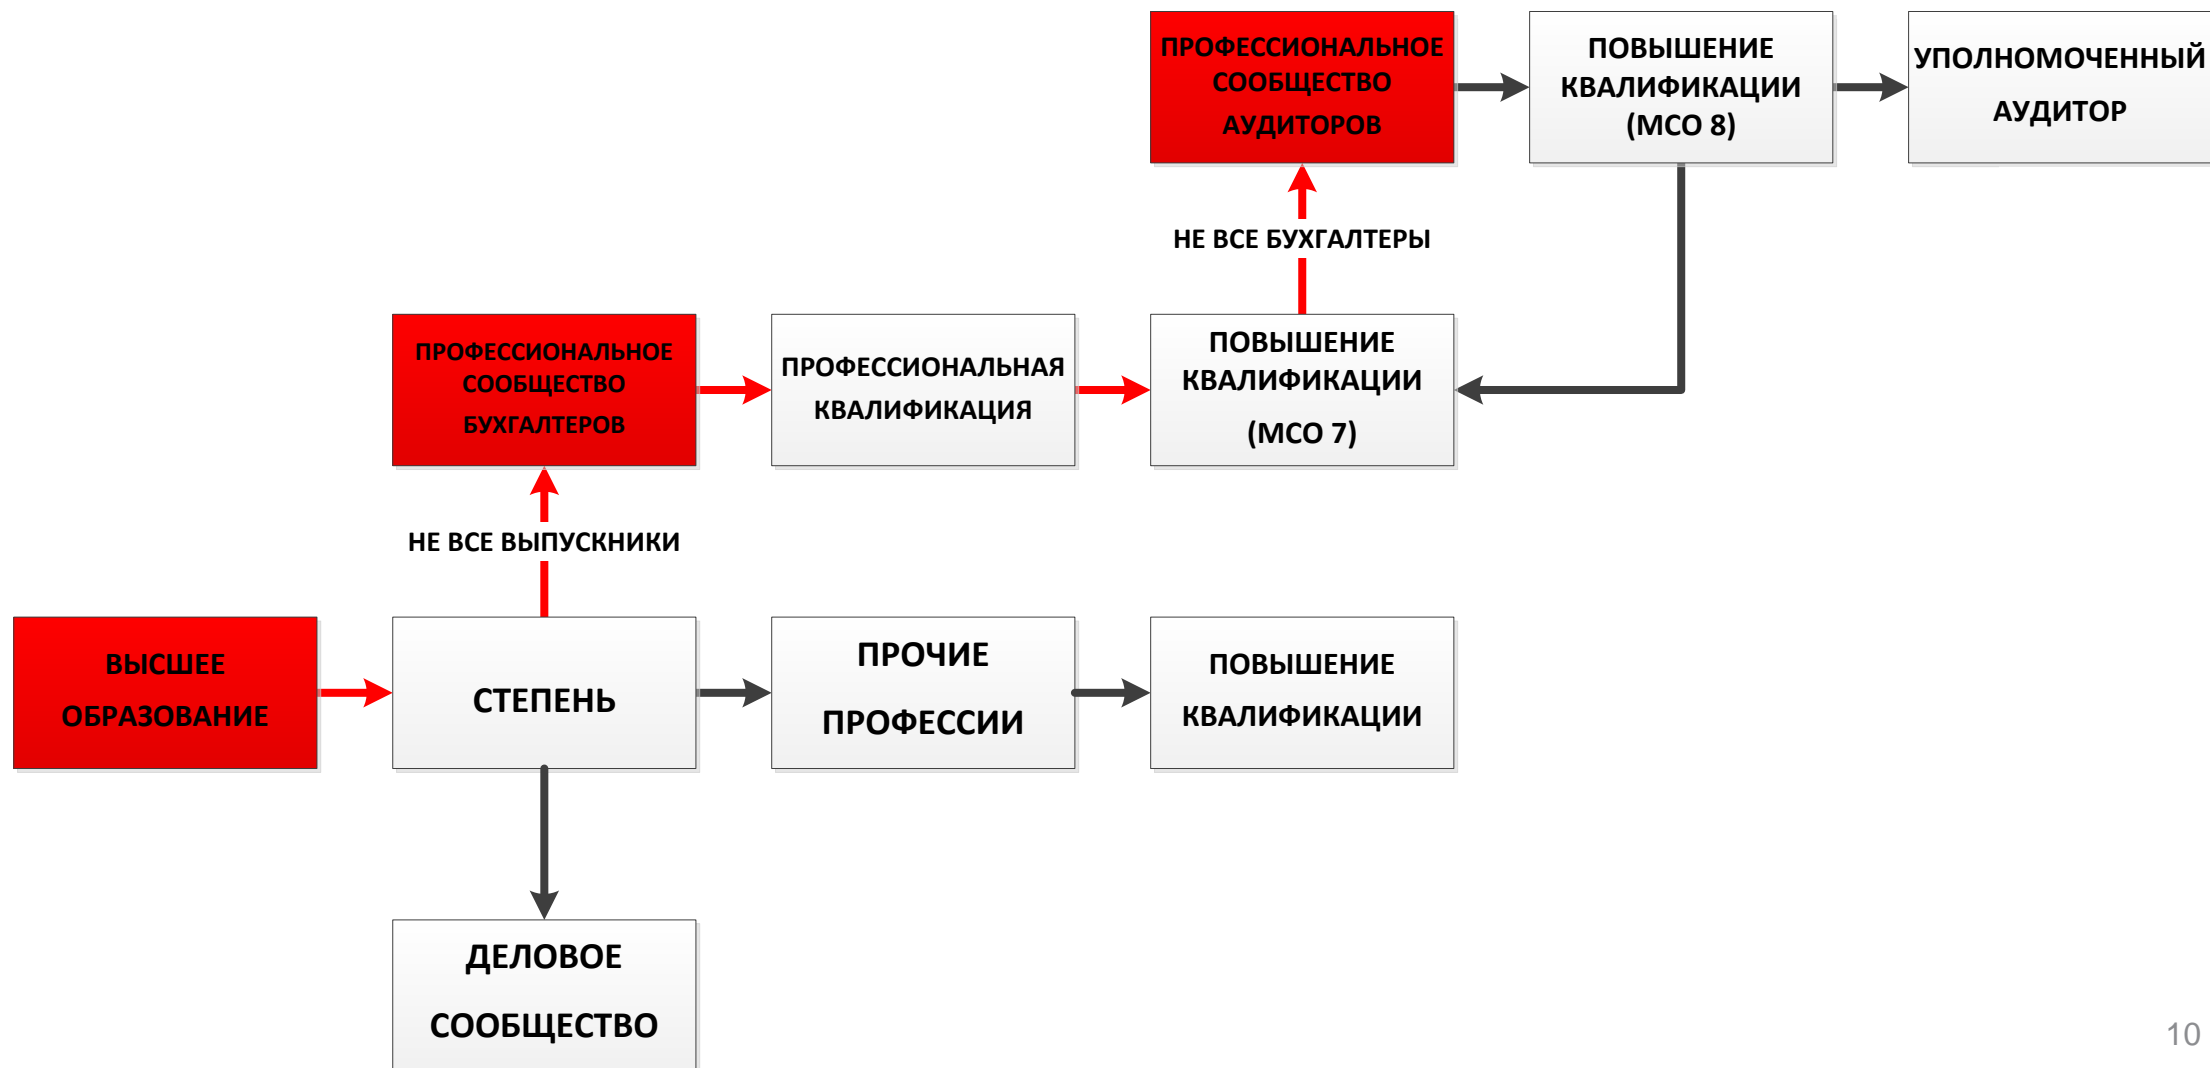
ПРОФЕССИОНАЛЬНОЕ СООБЩЕСТВО АУДИТОРОВ

ПОВЫШЕНИЕ КВАЛИФИКАЦИИ (МСО 8)

УПОЛНОМОЧЕННЫЙ АУДИТОР

НЕ ВСЕ БУХГАЛТЕРЫ

ПРОФЕССИОНАЛЬНОЕ СООБЩЕСТВО БУХГАЛТЕРОВ

ПРОФЕССИОНАЛЬНАЯ КВАЛИФИКАЦИЯ

ПОВЫШЕНИЕ КВАЛИФИКАЦИИ (МСО 7)

НЕ ВСЕ ВЫПУСКНИКИ

ВЫСШЕЕ ОБРАЗОВАНИЕ

СТЕПЕНЬ

ПРОЧИЕ ПРОФЕССИИ

ПОВЫШЕНИЕ КВАЛИФИКАЦИИ

ДЕЛОВОЕ СООБЩЕСТВО

10